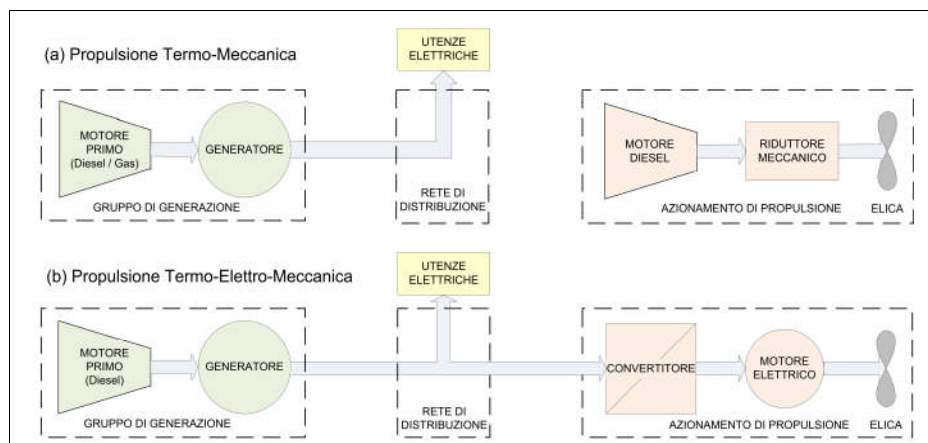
(a) Propulsione Termo-Meccanica

UTENZE ELETTRICHE

MOTORE PRIMO (Diesel / Gas)

GENERATORE

GRUPPO DI GENERAZIONE

RETE DI DISTRIBUZIONE

MOTORE DIESEL

RIDUTTORE MECCANICO

AZIONAMENTO DI PROPULSIONE

ELICA

(b) Propulsione Termo-Elettro-Meccanica

UTENZE ELETTRICHE

MOTORE PRIMO (Diesel)

GENERATORE

GRUPPO DI GENERAZIONE

RETE DI DISTRIBUZIONE

CONVERTITORE

MOTORE ELETTRICO

AZIONAMENTO DI PROPULSIONE

ELICA